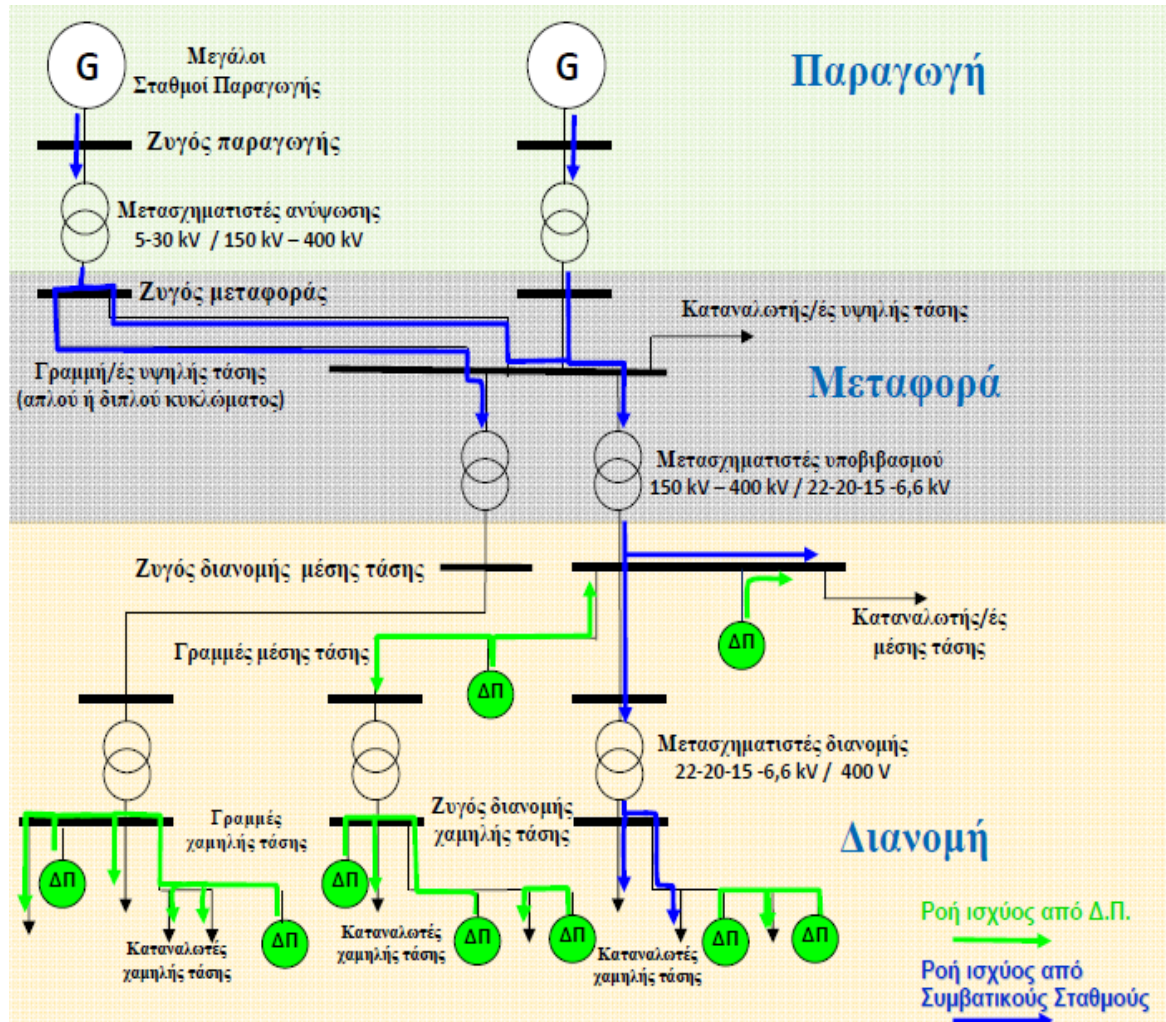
G

Μεγάλοι Σταθμοί Παραγωγής

G

Παραγωγή

Ζυγός παραγωγής

Μετασχηματιστές ανύψωσης 5-30 kV / 150 kV – 400 kV

Ζυγός μεταφοράς

Καταναλωτής/ές υψηλής τάσης

Γραμμή/ές υψηλής τάσης (απλού ή διπλού κυκλώματος)

Μεταφορά

Μετασχηματιστές υποβιβασμού 150 kV – 400 kV / 22-20-15 -6,6 kV

Ζυγός διανομής μέσης τάσης

Καταναλωτής/ές μέσης τάσης

ΔΠ

Γραμμές μέσης τάσης

ΔΠ

Μετασχηματιστές διανομής 22-20-15 -6,6 kV / 400 V

Γραμμές χαμηλής τάσης

Ζυγός διανομής χαμηλής τάσης

Διανομή

ΔΠ

ΔΠ

ΔΠ

Καταναλωτές χαμηλής τάσης

ΔΠ

Καταναλωτές χαμηλής τάσης

ΔΠ

ΔΠ

Καταναλωτές χαμηλής τάσης

ΔΠ

ΔΠ

Ροή ισχύος από Δ.Π.

Ροή ισχύος από Συμβατικούς Σταθμούς